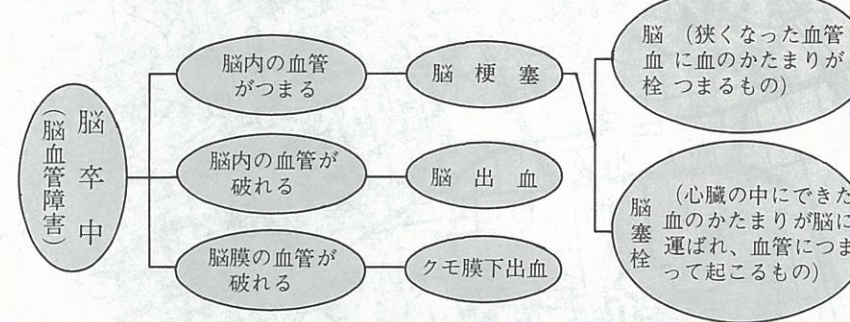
脳卒中
（脳血管障害）

脳内の血管がつまる

脳内の血管が破れる

脳膜の血管が破れる

脳梗塞

脳出血

クモ膜下出血

脳血栓 （狭くなった血管に血のかたまりがつまるもの）

脳塞栓 （心臓の中にできた血のかたまりが脳に運ばれ、血管につまって起こるもの）